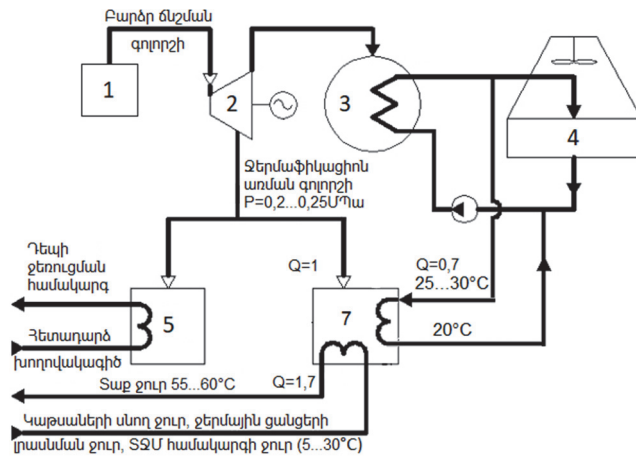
Բարձր ճնշման գոլորշի

1

2

3

4

Ջերմաֆիկացիոն առման գոլորշի P=0,2...0,25ՄՊա

Դեպի ջեռուցման համակարգ

Հետադարձ խողովակագիծ

5

Q=1

7

Q=0,7 25...30°C

20°C

Q=1,7

Տաք ջուր 55...60°C

Կաթսաների սնող ջուր, ջերմային ցանցերի լրասնման ջուր, ՏՋՄ համակարգի ջուր (5...30°C)